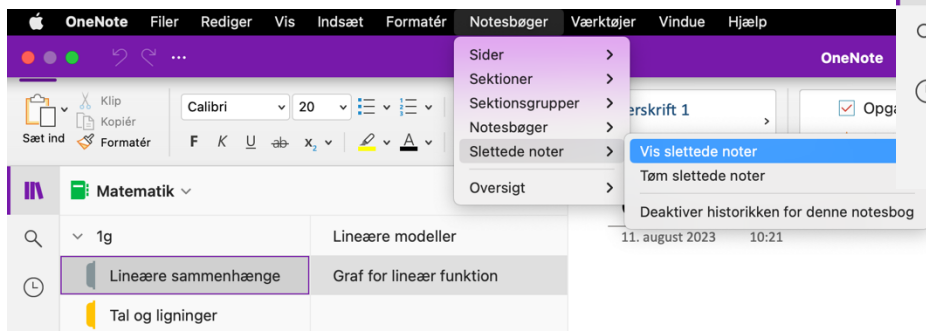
OneNote Filer Rediger Vis Indsæt Formatér Notesbøger Værktøjer Vindue Hjælp

OneNote

Klip
Kopiér
Sæt ind
Formatér

Calibri
20

F K U ab $x_2$

Sider
Sektioner
Sektionsgrupper
Notesbøger
Slettede noter
Oversigt

Vis slettede noter
Tøm slettede noter
Deaktiver historikken for denne notesbog

erskrift 1

Opga

Matematik

1g
Lineære sammenhænge
Tal og ligninger

Lineære modeller
Graf for lineær funktion

11. august 2023 10:21